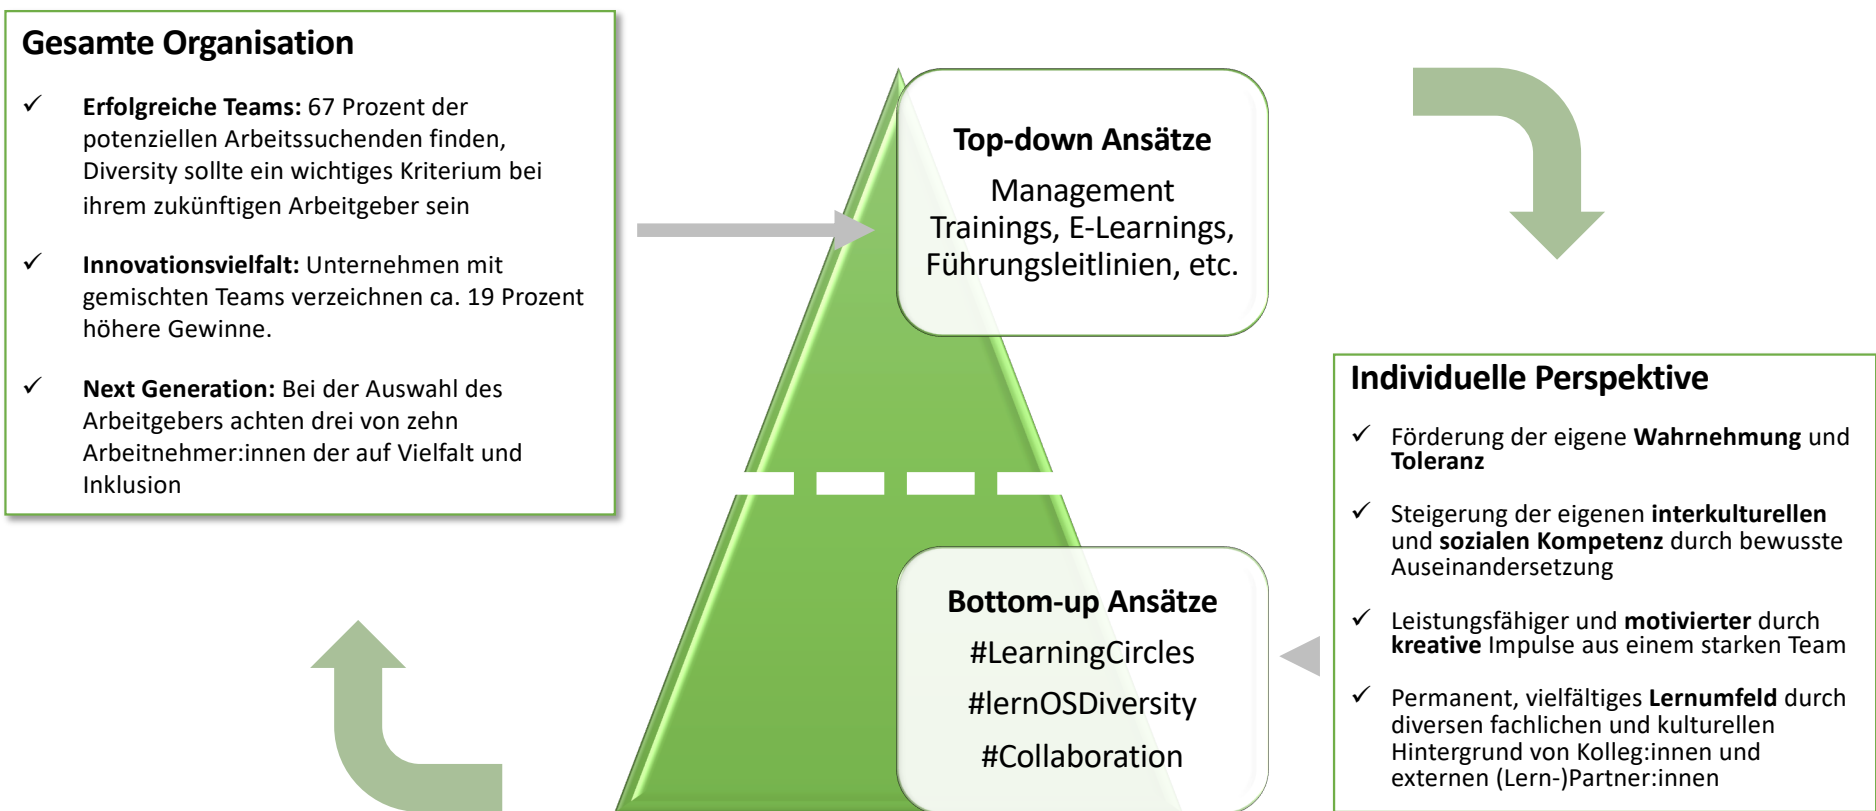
Gesamte Organisation

✓ **Erfolgreiche Teams:** 67 Prozent der potenziellen Arbeitssuchenden finden, Diversity sollte ein wichtiges Kriterium bei ihrem zukünftigen Arbeitgeber sein

✓ **Innovationsvielfalt:** Unternehmen mit gemischten Teams verzeichnen ca. 19 Prozent höhere Gewinne.

✓ **Next Generation:** Bei der Auswahl des Arbeitgebers achten drei von zehn Arbeitnehmer:innen der auf Vielfalt und Inklusion

Top-down Ansätze

Management Trainings, E-Learnings, Führungsleitlinien, etc.

Bottom-up Ansätze

#LearningCircles

#lernOSDiversity

#Collaboration

Individuelle Perspektive

✓ Förderung der eigene **Wahrnehmung** und **Toleranz**

✓ Steigerung der eigenen **interkulturellen** und **sozialen Kompetenz** durch bewusste Auseinandersetzung

✓ Leistungsfähiger und **motivierter** durch **kreative** Impulse aus einem starken Team

✓ Permanent, vielfältiges **Lernumfeld** durch diversen fachlichen und kulturellen Hintergrund von Kolleg:innen und externen (Lern-)Partner:innen